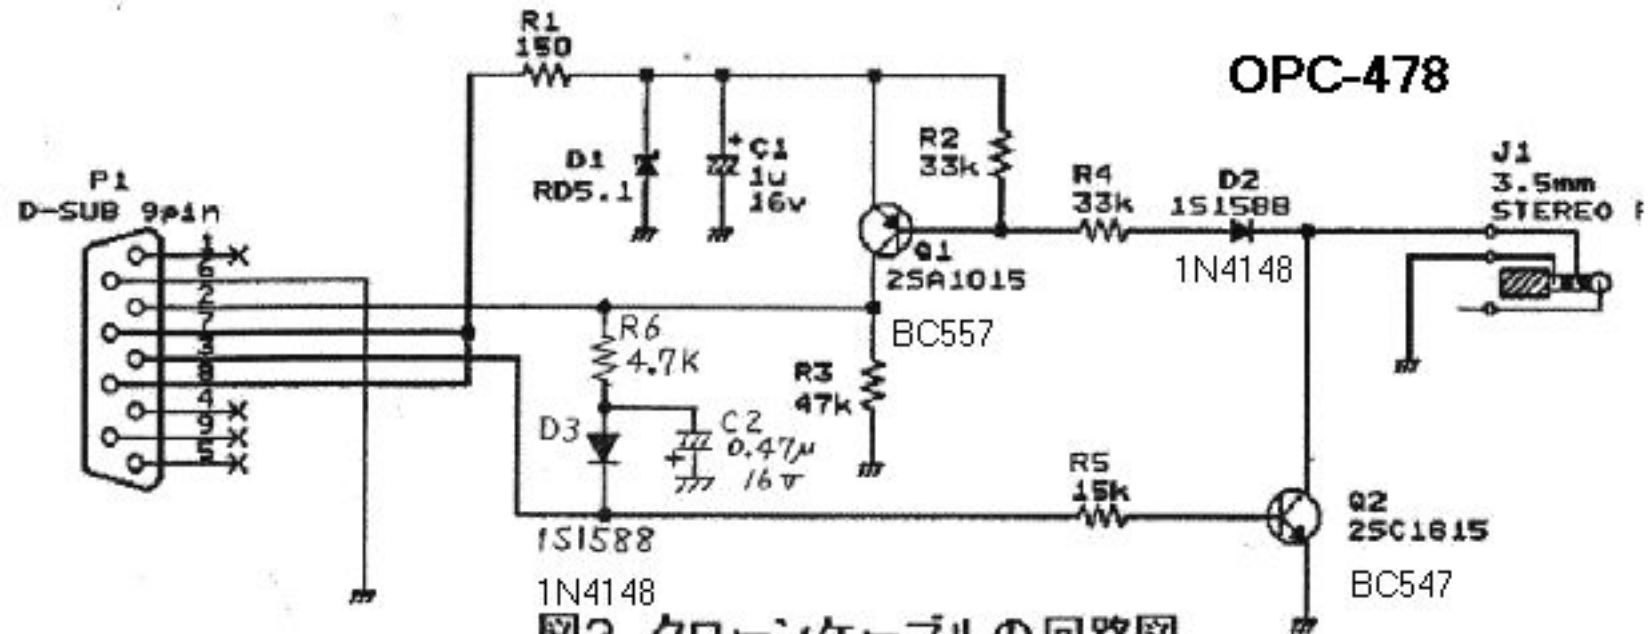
OPC-478

R1
150

D1
RD5.1

C1
1u
16v

R2
33k

R4
33k

D2
1S1588

1N4148

J1
3.5mm
STEREO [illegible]

P1
D-SUB 9pin

1
6
2
7
3
8
4
9
5

Q1
2SA1015

BC557

R6
4.7K

R3
47k

D3

C2
0.47μ
16v

R5
15k

Q2
2SC1815

BC547

1S1588

1N4148

図3 クローンケーブルの回路図